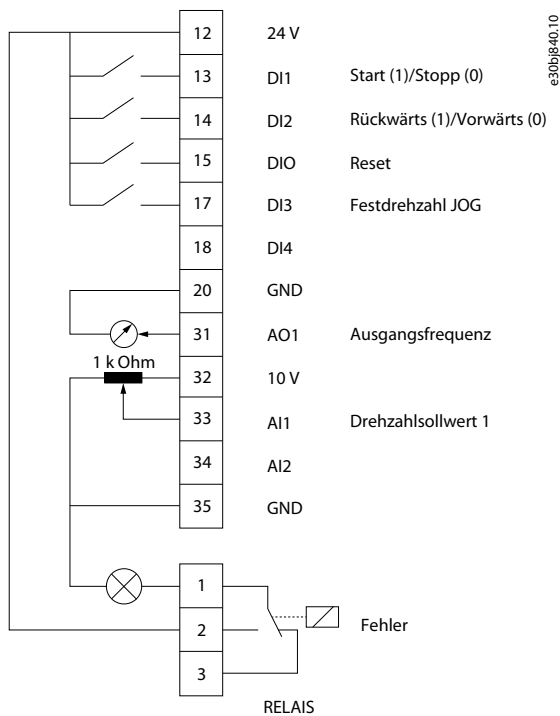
e30bj840.10

12 24 V

13 DI1 Start (1)/Stopp (0)

14 DI2 Rückwärts (1)/Vorwärts (0)

15 DIO Reset

17 DI3 Festdrehzahl JOG

18 DI4

20 GND

31 AO1 Ausgangsfrequenz

1 k Ohm

32 10 V

33 AI1 Drehzahlsollwert 1

34 AI2

35 GND

1

2 Fehler

3

RELAIS